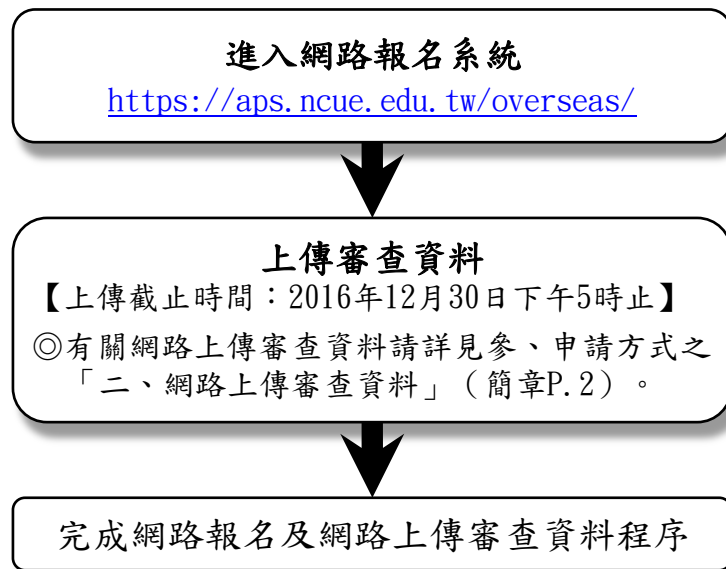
進入網路報名系統
https://aps.ncue.edu.tw/overseas/

上傳審查資料
【上傳截止時間：2016年12月30日下午5時止】
◎有關網路上傳審查資料請詳見參、申請方式之「二、網路上傳審查資料」（簡章P.2）。

完成網路報名及網路上傳審查資料程序